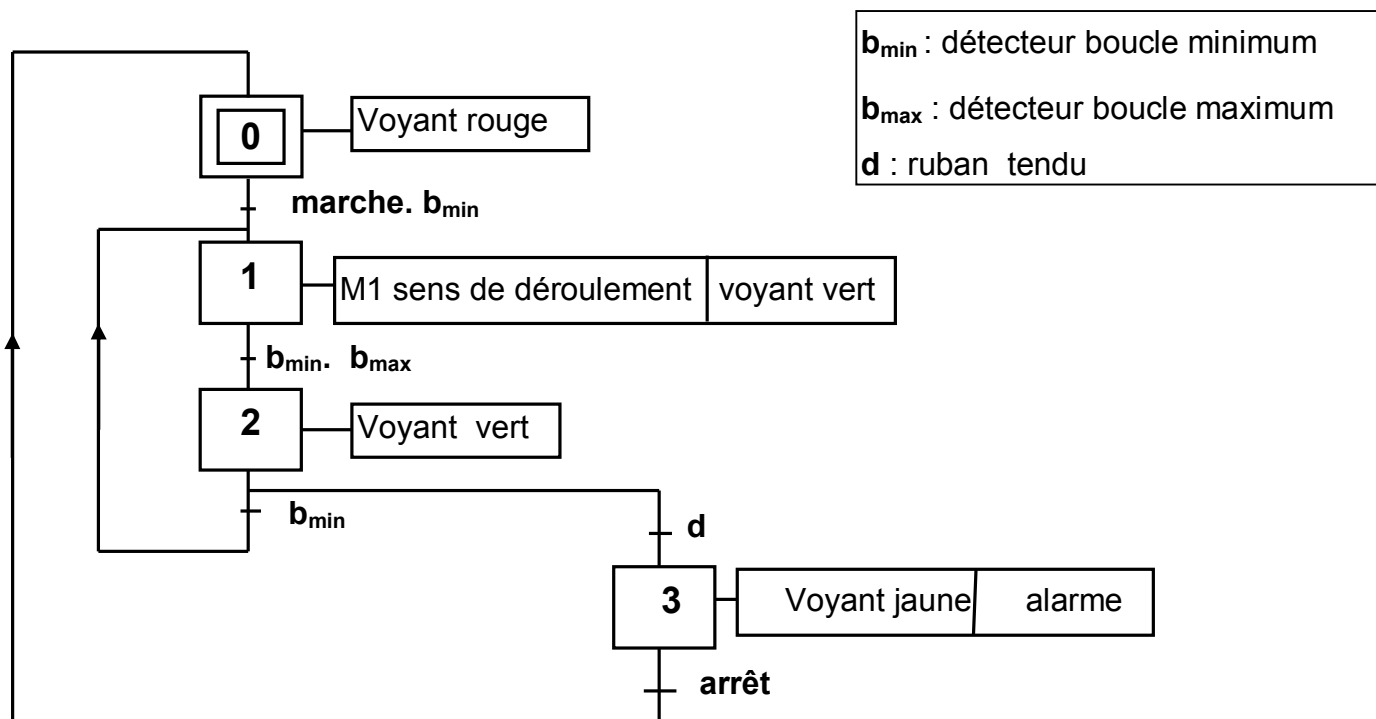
$b_{min}$ : détecteur boucle minimum

$b_{max}$ : détecteur boucle maximum

d : ruban tendu

0

Voyant rouge

marche. $b_{min}$

1

M1 sens de déroulement

voyant vert

$b_{min}$. $b_{max}$

2

Voyant vert

$b_{min}$

d

3

Voyant jaune

alarme

arrêt